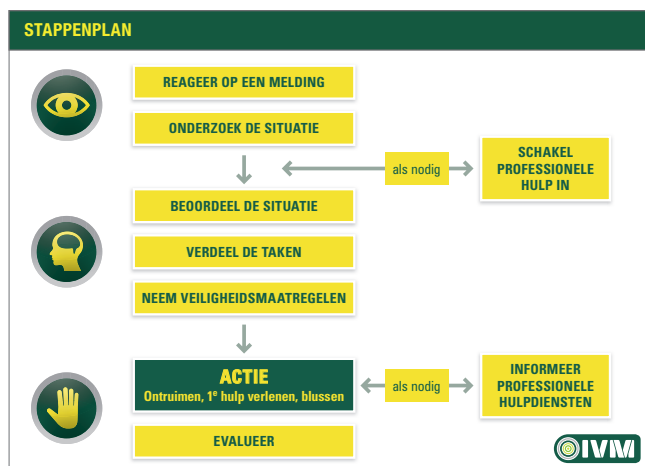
STAPPENPLAN

REAGEER OP EEN MELDING

ONDERZOEK DE SITUATIE

als nodig

SCHAKEL PROFESSIONELE HULP IN

BEOORDEEL DE SITUATIE

VERDEEL DE TAKEN

NEEM VEILIGHEIDSMAATREGELEN

ACTIE
Ontruimen, 1$^e$ hulp verlenen, blussen

als nodig

INFORMEER PROFESSIONELE HULPDIENSTEN

EVALUEER

IVM